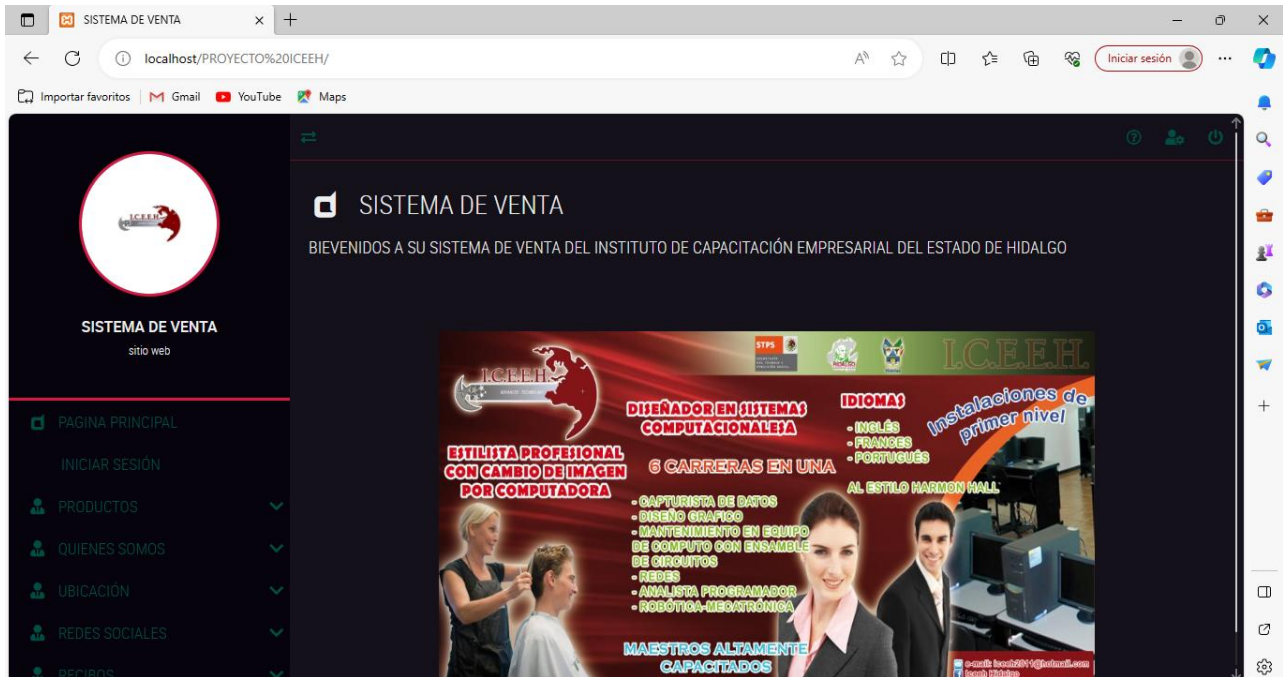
SISTEMA DE VENTA

localhost/PROYECTO%20ICEEH/

Iniciar sesión

Importar favoritos | Gmail | YouTube | Maps

SISTEMA DE VENTA

sitio web

PAGINA PRINCIPAL

INICIAR SESIÓN

PRODUCTOS

QUIENES SOMOS

UBICACIÓN

REDES SOCIALES

RECIBOS

SISTEMA DE VENTA

BIEVENIDOS A SU SISTEMA DE VENTA DEL INSTITUTO DE CAPACITACIÓN EMPRESARIAL DEL ESTADO DE HIDALGO

STPS

I.C.E.E.H.

ICEEH

DISEÑADOR EN SISTEMAS COMPUTACIONALESA

IDIOMAS
- INGLÉS
- FRANCES
- PORTUGUÉS

Instalaciones de primer nivel

ESTILISTA PROFESIONAL CON CAMBIO DE IMAGEN POR COMPUTADORA

6 CARRERAS EN UNA

AL ESTILO HARMON HALL

- CAPTURISTA DE DATOS
- DISEÑO GRAFICO
- MANTENIMIENTO EN EQUIPO DE COMPUTO CON ENSAMBLE DE CIRCUITOS
- REDES
- ANALISTA PROGRAMADOR
- ROBÓTICA-MECATRÓNICA

MAESTROS ALTAMENTE CAPACITADOS

e-mail: iceeh2011@hotmail.com
Iceeh Hidalgo